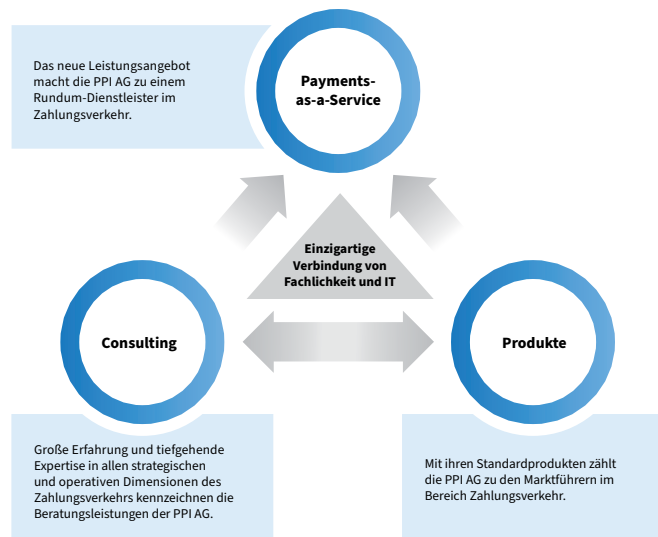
Das neue Leistungsangebot macht die PPI AG zu einem Rundum-Dienstleister im Zahlungsverkehr.

Payments-as-a-Service

Einzigartige Verbindung von Fachlichkeit und IT

Consulting

Produkte

Große Erfahrung und tiefgehende Expertise in allen strategischen und operativen Dimensionen des Zahlungsverkehrs kennzeichnen die Beratungsleistungen der PPI AG.

Mit ihren Standardprodukten zählt die PPI AG zu den Marktführern im Bereich Zahlungsverkehr.